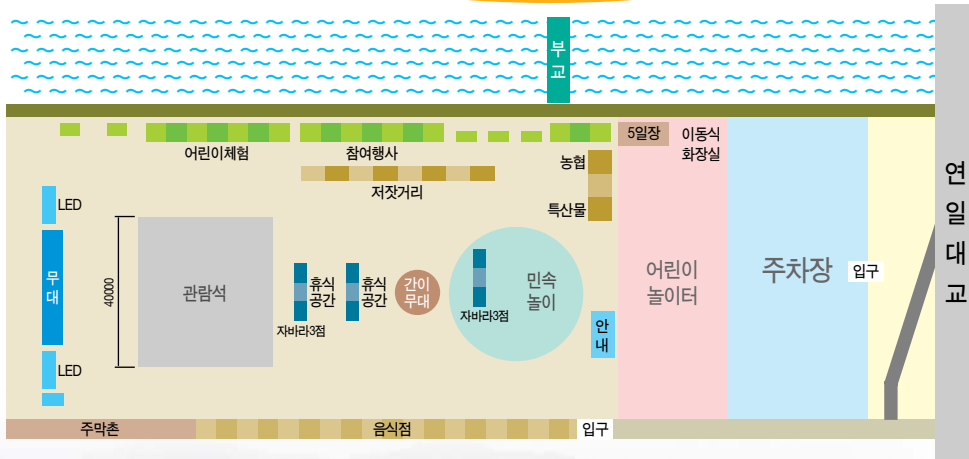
부교

어린이체험

참여행사

5일장

이동식 화장실

저잣거리

농협

특산물

LED

무대

LED

40000

관람석

휴식 공간

휴식 공간

자바라3점

간이 무대

민속 놀이

자바라3점

안내

어린이 놀이터

주차장

입구

연일대교

주막촌

음식점

입구